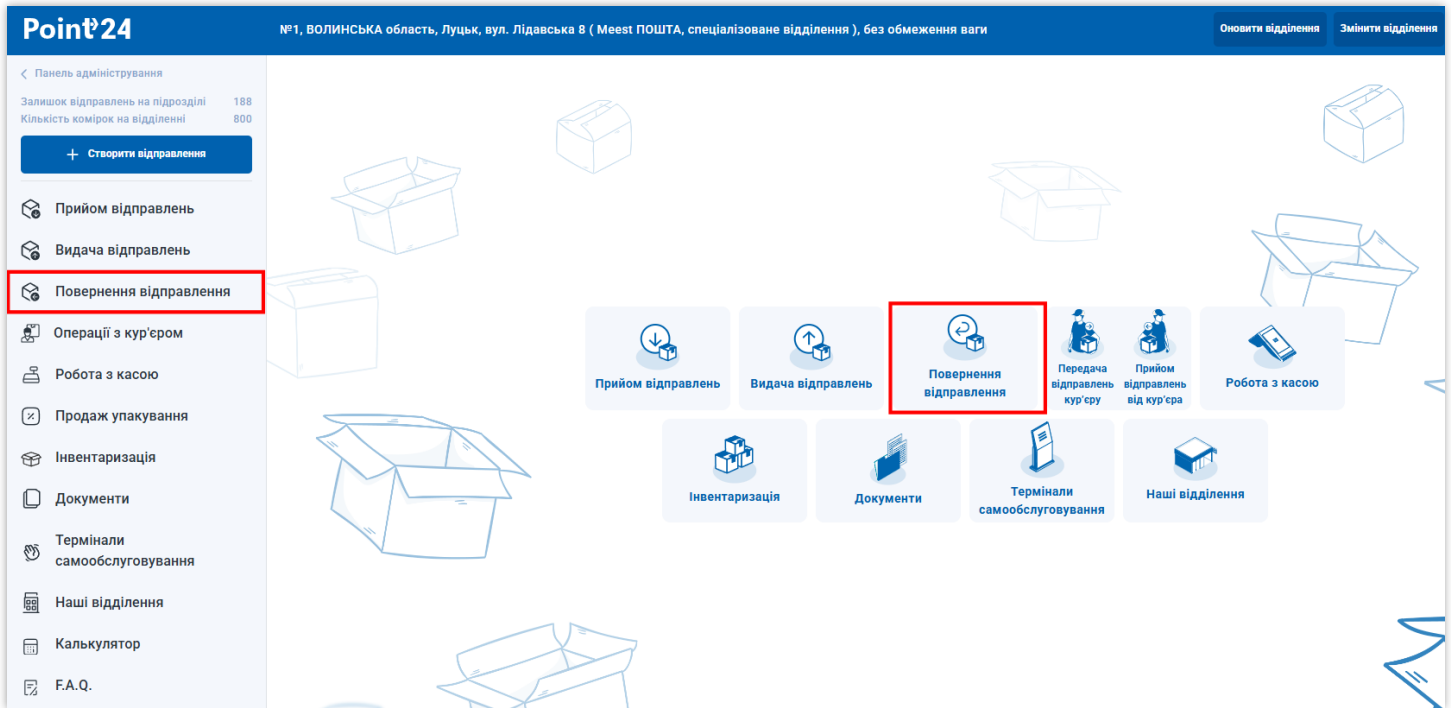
Point24

№1, ВОЛИНСЬКА область, Луцьк, вул. Лідавська 8 ( Meest ПОШТА, спеціалізоване відділення ), без обмеження ваги

Оновити відділення

Змінити відділення

Панель адміністрування

Залишок відправлень на підрозділі 188
Кількість комірок на відділенні 800

+ Створити відправлення

Прийом відправлень

Видача відправлень

Повернення відправлення

Операції з кур'єром

Робота з касою

Продаж упакування

Інвентаризація

Документи

Термінали самообслуговування

Наші відділення

Калькулятор

F.A.Q.

Прийом відправлень

Видача відправлень

Повернення відправлення

Передача відправлень кур'єру

Прийом відправлень від кур'єра

Робота з касою

Інвентаризація

Документи

Термінали самообслуговування

Наші відділення